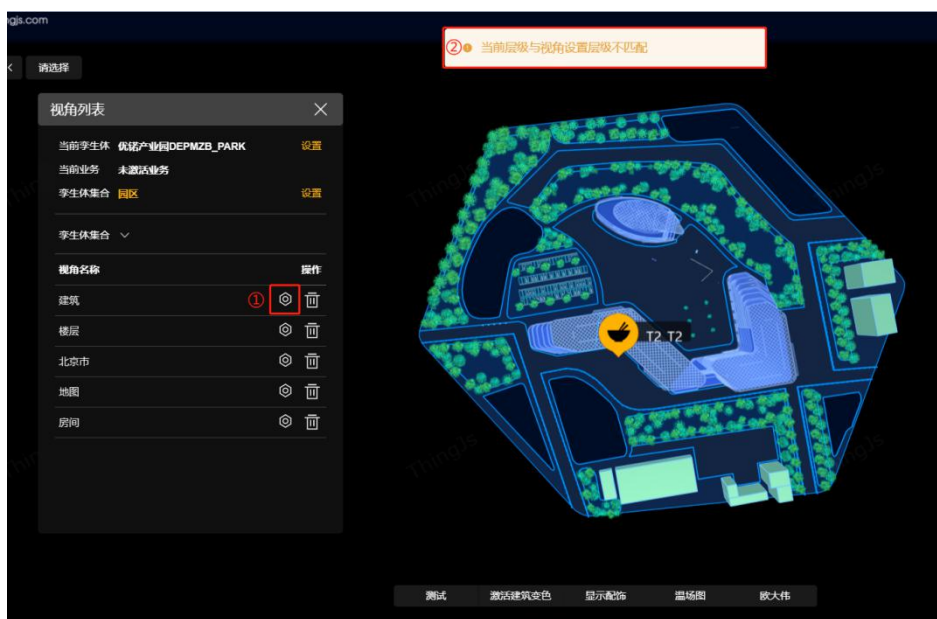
ngjs.com

请选择

② 当前层级与视角设置层级不匹配

视角列表

当前孪生体 优諾产业园DEPMZB_PARK 设置

当前业务 未激活业务

孪生体集合 园区 设置

孪生体集合

| 视角名称 | 操作 |
|---|---|
| 建筑 | ① |
| 楼层 | |
| 北京市 | |
| 地图 | |
| 房间 | |

T2 T2

ThingJS

测试 激活建筑变色 显示配饰 温场图 欧大伟